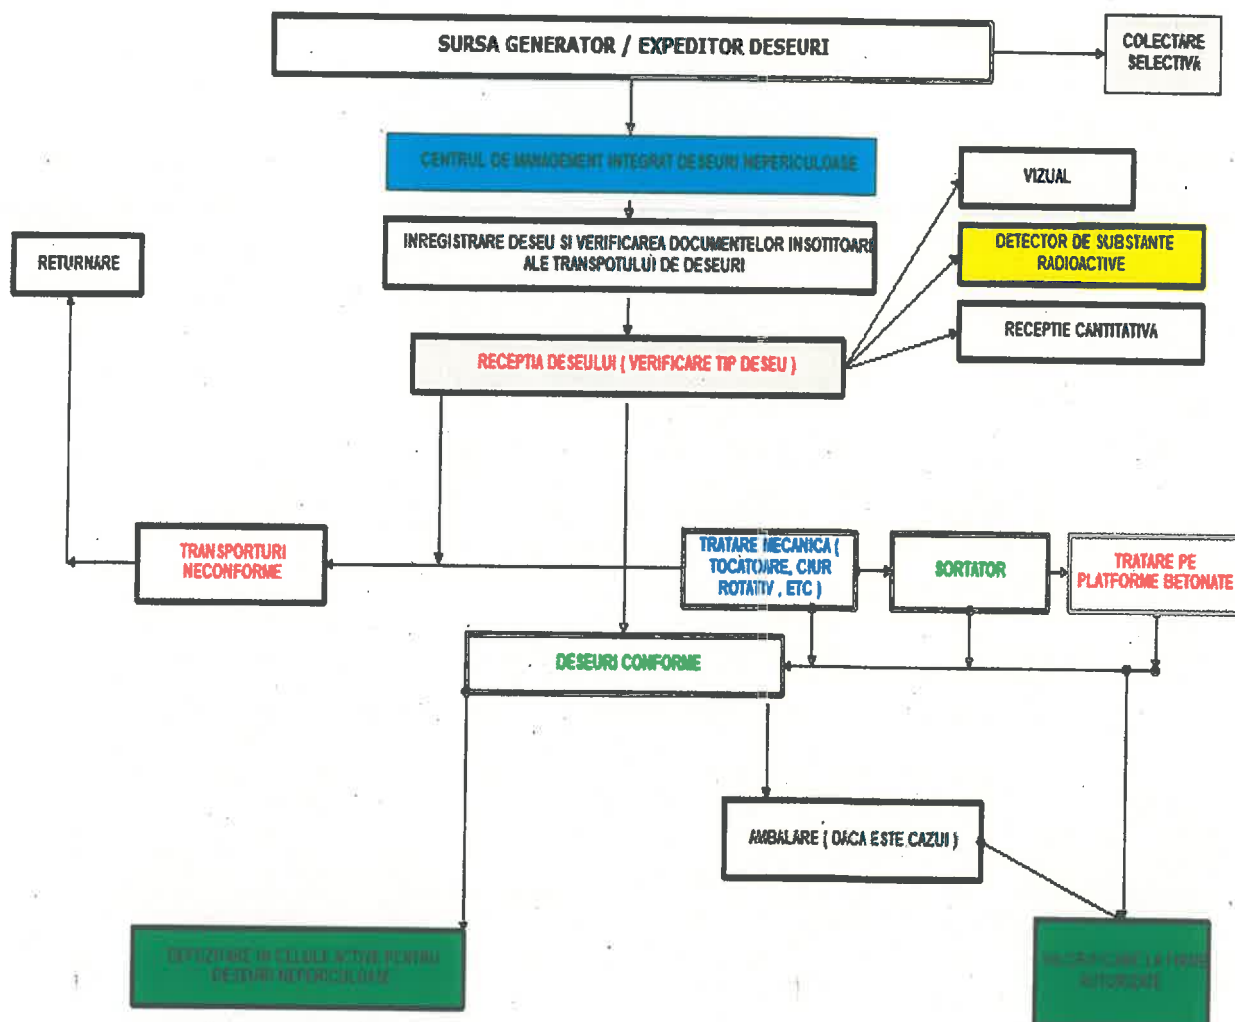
SURSA GENERATOR / EXPEDITOR DESEURI

COLECTARE SELECTIVA

CENTRUL DE MANAGEMENT INTEGRAT DE DESEURI NEPERICULOASE

VIZUAL

DETECTOR DE SUBSTANTE RADIOACTIVE

RETURNARE

INREGISTRARE DESEU SI VERIFICAREA DOCUMENTELOR INSOTITOARE ALE TRANSPOTULUI DE DESEURI

RECEPTIE CANTITATIVA

RECEPTIA DESEULUI ( VERIFICARE TIP DESEU )

TRANSPORTURI NECONFORME

TRATARE MECANICA ( TOCATOARE, CIUR ROTATIV , ETC )

SORTATOR

TRATARE PE PLATFORME BETONATE

DESEURI CONFORME

AMBALARE ( DACA ESTE CAZUL )

DEPOZITARE IN CELULE ACTIVE PENTRU DESEURI NEPERICULOASE

VALORIFICARE LA FIRME AUTORIZATE